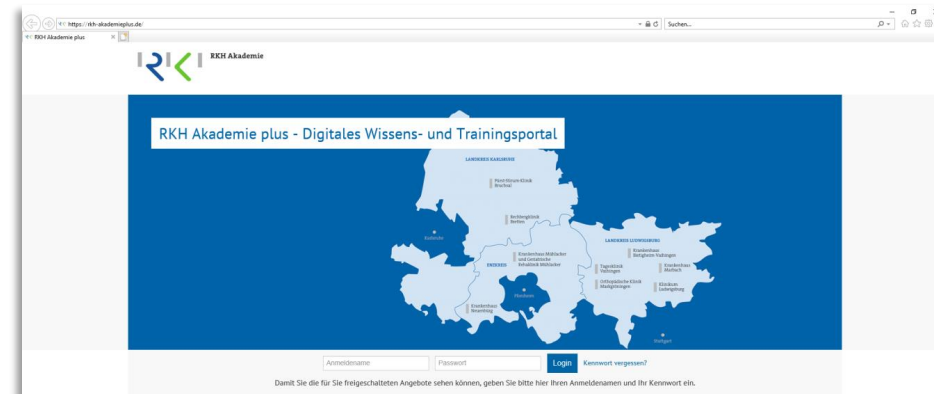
https://rkh-akademieplus.de/

Suchen...

RKH Akademie plus

RKH Akademie

RKH Akademie plus - Digitales Wissens- und Trainingsportal

LANDKREIS KARLSRUHE

Fürst-Stirum-Klinik Bruchsal

Rechbergklinik Bretten

Karlsruhe

Krankenhaus Mühlacker und Geriatrische Rehaklinik Mühlacker

ENZKREIS

Pforzheim

Krankenhaus Neuenbürg

LANDKREIS LUDWIGSBURG

Krankenhaus Bietigheim-Vaihingen

Tagesklinik Vaihingen

Krankenhaus Marbach

Orthopädische Klinik Markgröningen

Klinikum Ludwigsburg

Stuttgart

Anmeldename

Passwort

Login

Kennwort vergessen?

Damit Sie die für Sie freigeschalteten Angebote sehen können, geben Sie bitte hier Ihren Anmeldenamen und Ihr Kennwort ein.